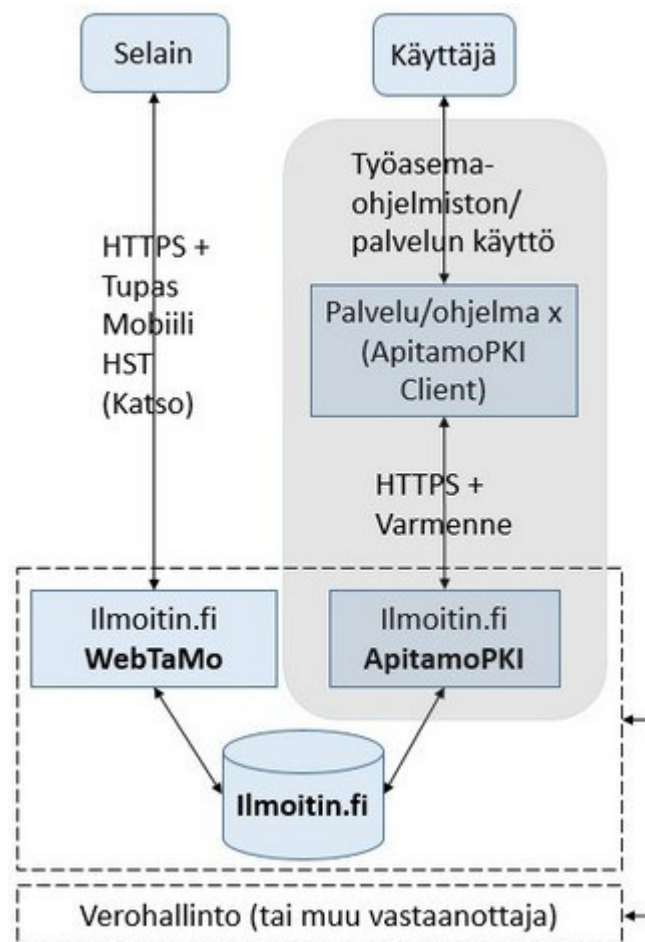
Selain

Käyttäjä

Työasemaohjelmiston/ palvelun käyttö

HTTPS + Tupas Mobiili HST (Katso)

Palvelu/ohjelma x (ApitamoPKI Client)

HTTPS + Varmenne

Ilmoitin.fi **WebTaMo**

Ilmoitin.fi **ApitamoPKI**

**Ilmoitin.fi**

Verohallinto (tai muu vastaanottaja)